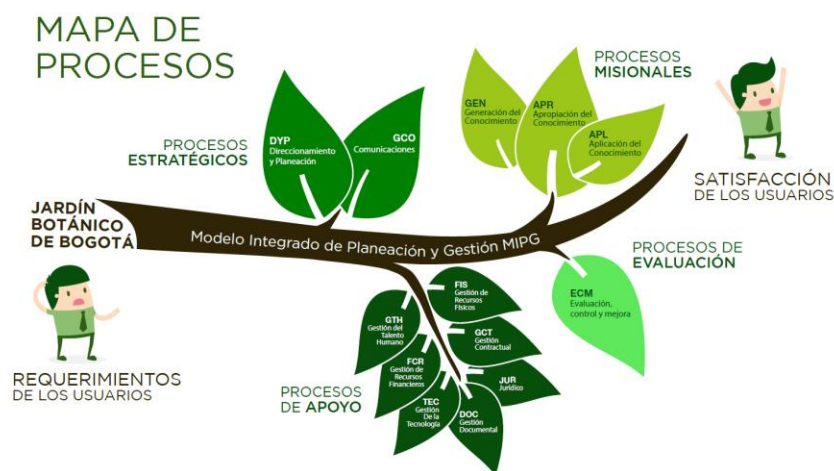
MAPA DE PROCESOS

PROCESOS ESTRATÉGICOS

DYP Direccionamiento y Planeación

GCO Comunicaciones

PROCESOS MISIONALES

GEN Generación del Conocimiento

APR Apropiación del Conocimiento

APL Aplicación del Conocimiento

SATISFACCIÓN DE LOS USUARIOS

JARDÍN BOTÁNICO DE BOGOTÁ

Modelo Integrado de Planeación y Gestión MIPG

PROCESOS DE EVALUACIÓN

ECM Evaluación, control y mejora

FIS Gestión de Recursos Físicos

GTH Gestión del Talento Humano

GCT Gestión Contractual

FCR Gestión de Recursos Financieros

JUR Jurídico

TEC Gestión De la Tecnología

DOC Gestión Documental

PROCESOS DE APOYO

REQUERIMIENTOS DE LOS USUARIOS